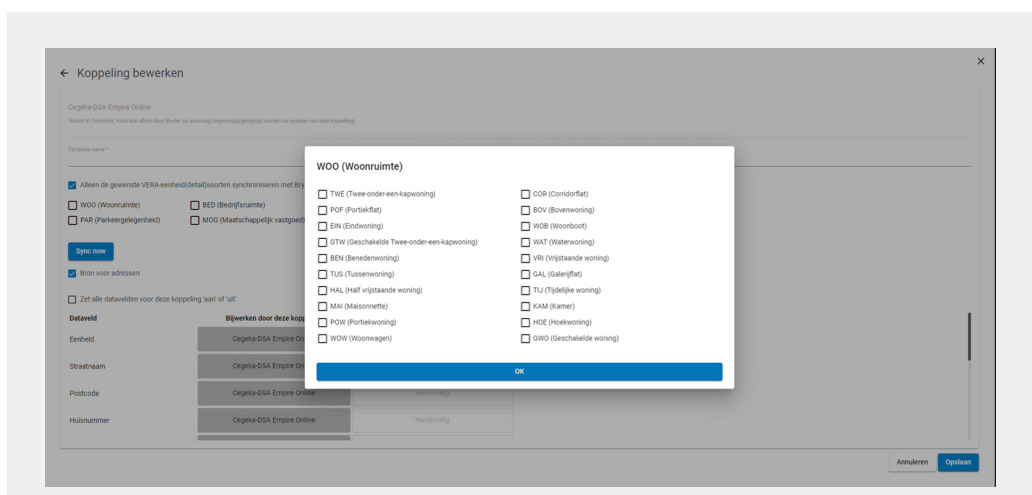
← Koppeling bewerken

Cegeka-DSA Empire Online

Tenant-ID (Verplicht, maar kan alleen door Worker na aanvraag toegevoegd/gewijzigd worden na opslaan van deze koppeling)

Company name *

Alleen de gewenste VERA-eenheid(detail)soorten synchroniseren met Bry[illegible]

WOO (Woonruimte)
BED (Bedrijfsruimte)
PAR (Parkeergelegenheid)
MOG (Maatschappelijk vastgoed)

Sync now

Bron voor adressen

Zet alle datavelden voor deze koppeling 'aan' of 'uit'

| Dataveld | Bijwerken door deze kopp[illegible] | |
|---|---|---|
| Eenheid | Cegeka-DSA Empire On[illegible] | |
| Straatnaam | Cegeka-DSA Empire On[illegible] | |
| Postcode | Cegeka-DSA Empire Online | Handmatig |
| Huisnummer | Cegeka-DSA Empire Online | Handmatig |

WOO (Woonruimte)

TWE (Twee-onder-een-kapwoning)
POF (Portiekflat)
EIN (Eindwoning)
GTW (Geschakelde Twee-onder-een-kapwoning)
BEN (Benedenwoning)
TUS (Tussenwoning)
HAL (Half vrijstaande woning)
MAI (Maisonnette)
POW (Portiekwoning)
WOW (Woonwagen)

COR (Corridorflat)
BOV (Bovenwoning)
WOB (Woonboot)
WAT (Waterwoning)
VRI (Vrijstaande woning)
GAL (Galerijflat)
TIJ (Tijdelijke woning)
KAM (Kamer)
HOE (Hoekwoning)
GWO (Geschakelde woning)

OK

Annuleren
Opslaan